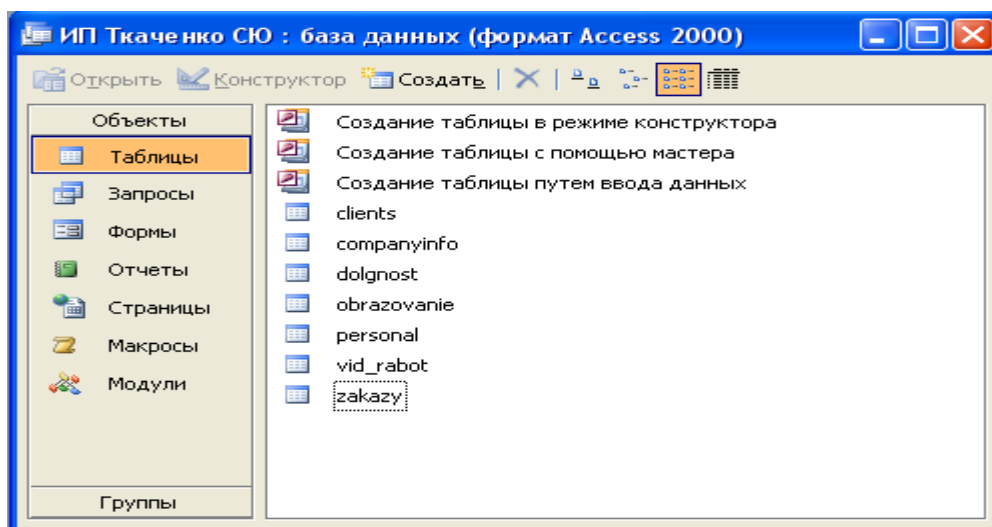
ИП Ткаченко СЮ : база данных (формат Access 2000)

Открыть Конструктор Создать

Объекты
Таблицы
Запросы
Формы
Отчеты
Страницы
Макросы
Модули
Группы

Создание таблицы в режиме конструктора
Создание таблицы с помощью мастера
Создание таблицы путем ввода данных
clients
companyinfo
dolgnost
obrazovanie
personal
vid_rabot
zakazy